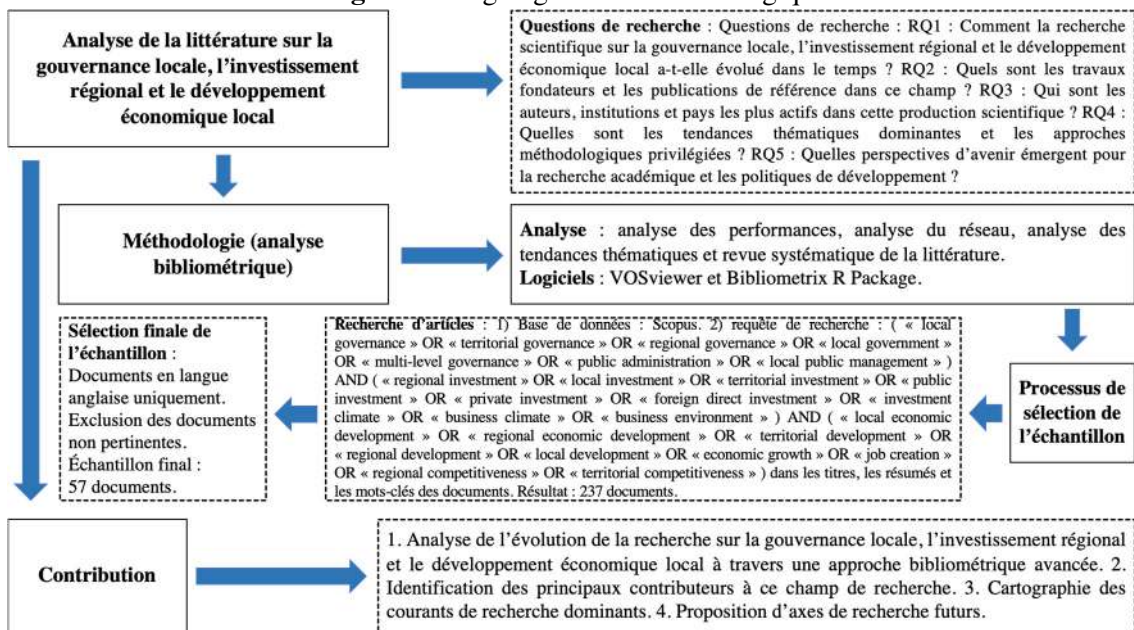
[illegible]

Analyse de la littérature sur la gouvernance locale, l'investissement régional et le développement économique local

Questions de recherche : Questions de recherche : RQ1 : Comment la recherche scientifique sur la gouvernance locale, l'investissement régional et le développement économique local a-t-elle évolué dans le temps ? RQ2 : Quels sont les travaux fondateurs et les publications de référence dans ce champ ? RQ3 : Qui sont les auteurs, institutions et pays les plus actifs dans cette production scientifique ? RQ4 : Quelles sont les tendances thématiques dominantes et les approches méthodologiques privilégiées ? RQ5 : Quelles perspectives d'avenir émergent pour la recherche académique et les politiques de développement ?

Méthodologie (analyse bibliométrique)

Analyse : analyse des performances, analyse du réseau, analyse des tendances thématiques et revue systématique de la littérature.
Logiciels : VOSviewer et Bibliometrix R Package.

Sélection finale de l'échantillon : Documents en langue anglaise uniquement. Exclusion des documents non pertinentes. Échantillon final : 57 documents.

Recherche d'articles : 1) Base de données : Scopus. 2) requête de recherche : ( « local governance » OR « territorial governance » OR « regional governance » OR « local government » OR « multi-level governance » OR « public administration » OR « local public management » ) AND ( « regional investment » OR « local investment » OR « territorial investment » OR « public investment » OR « private investment » OR « foreign direct investment » OR « investment climate » OR « business climate » OR « business environment » ) AND ( « local economic development » OR « regional economic development » OR « territorial development » OR « regional development » OR « local development » OR « economic growth » OR « job creation » OR « regional competitiveness » OR « territorial competitiveness » ) dans les titres, les résumés et les mots-clés des documents. Résultat : 237 documents.

Processus de sélection de l'échantillon

Contribution

1. Analyse de l'évolution de la recherche sur la gouvernance locale, l'investissement régional et le développement économique local à travers une approche bibliométrique avancée. 2. Identification des principaux contributeurs à ce champ de recherche. 3. Cartographie des courants de recherche dominants. 4. Proposition d'axes de recherche futurs.